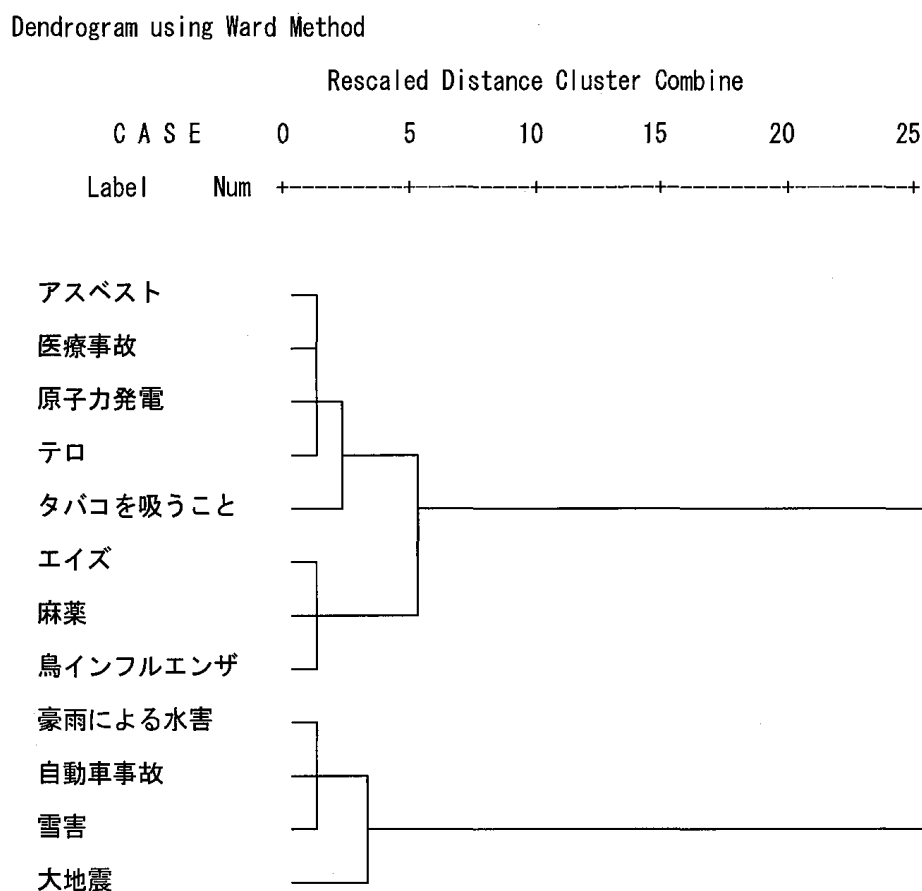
Dendrogram using Ward Method

Rescaled Distance Cluster Combine

C A S E 0 5 10 15 20 25

Label Num +---------+---------+---------+---------+---------+

アスベスト
医療事故
原子力発電
テロ
タバコを吸うこと
エイズ
麻薬
鳥インフルエンザ
豪雨による水害
自動車事故
雪害
大地震